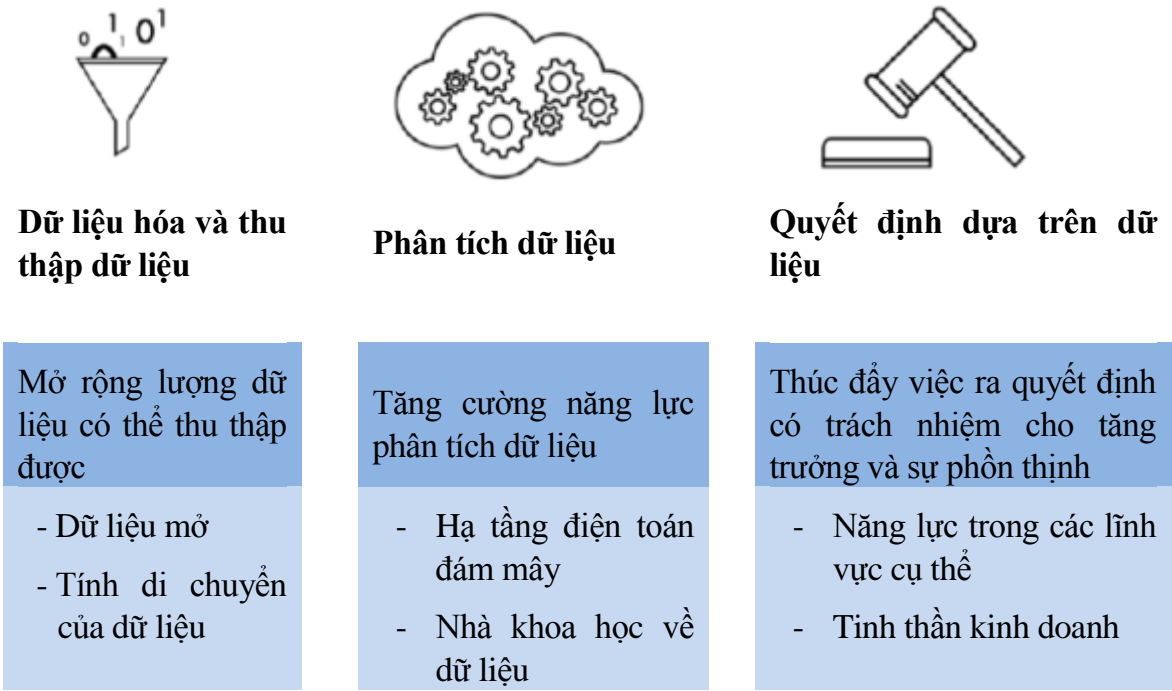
0 1 1 0 1

Dữ liệu hóa và thu thập dữ liệu

Phân tích dữ liệu

Quyết định dựa trên dữ liệu

Mở rộng lượng dữ liệu có thể thu thập được

- Dữ liệu mở
- Tính di chuyển của dữ liệu

Tăng cường năng lực phân tích dữ liệu

- Hạ tầng điện toán đám mây
- Nhà khoa học về dữ liệu

Thúc đẩy việc ra quyết định có trách nhiệm cho tăng trưởng và sự phồn thịnh

- Năng lực trong các lĩnh vực cụ thể
- Tinh thần kinh doanh